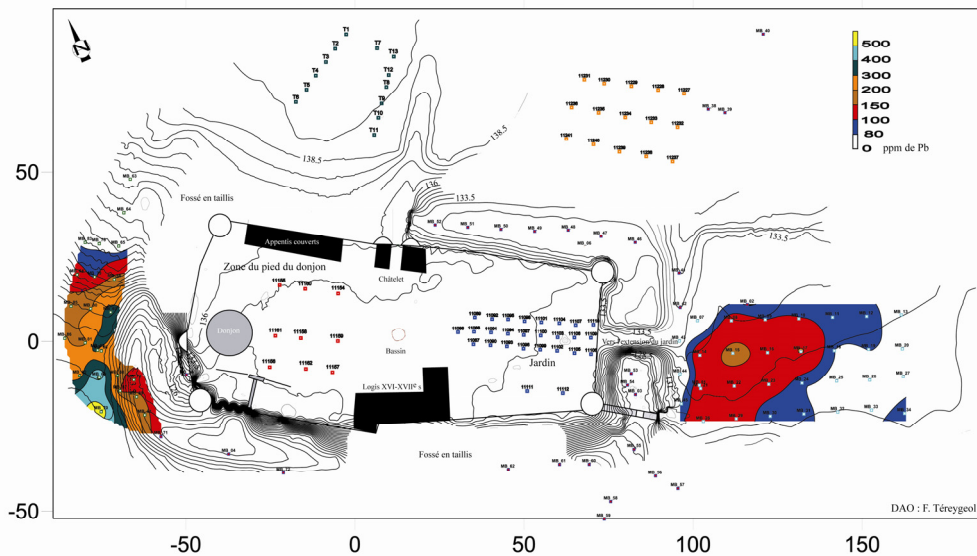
N

500
400
300
200
150
100
80
0 ppm de Pb

T1
T2
T7
T13
T3
T4
T12
T5
T8
T6
T9
T10
T11

138.5
138.5
136
133.5
133.5
136
133.5

Fossé en taillis
Appentis couverts
Zone du pied du donjon
Châtelet
Donjon
Bassin
Jardin
Vers l'extension du jardin
Logis XVI-XVII$^e$ s
Fossé en taillis

50
0
-50
-50
0
50
100
150

DAO : F. Téreygeol